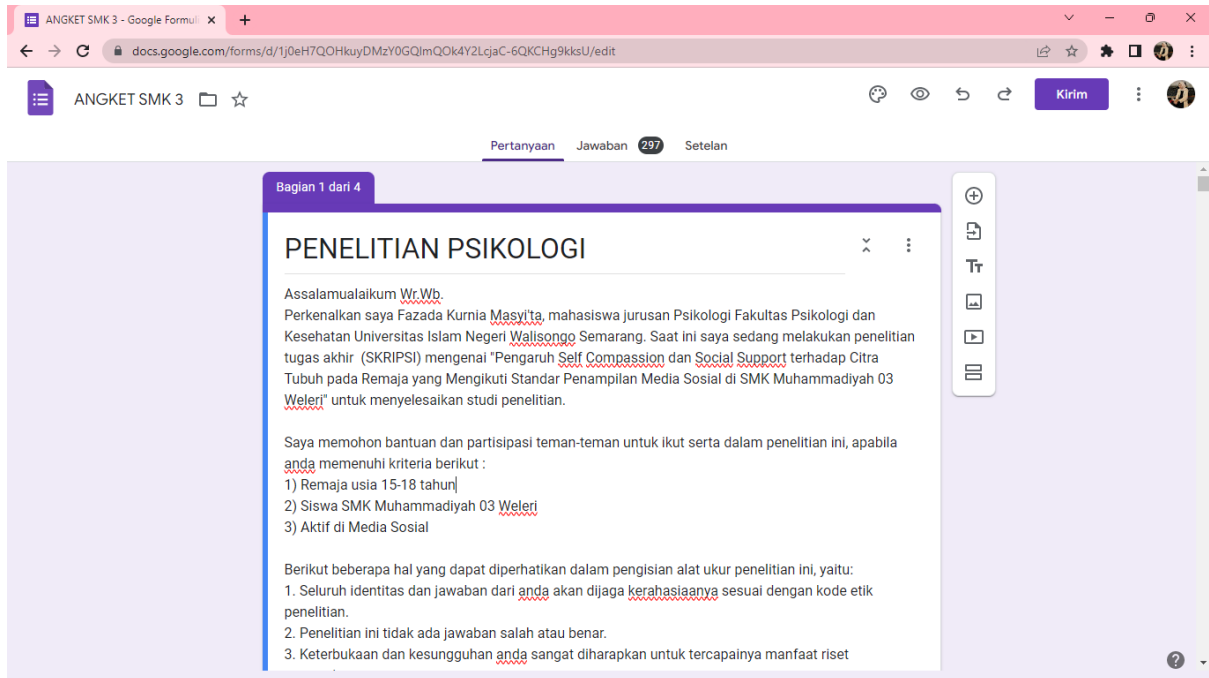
ANGKET SMK 3 - Google Formuli ×
+

docs.google.com/forms/d/1j0eH7QOHkuyDMzY0GQlmQOk4Y2LcjaC-6QKCHg9kksU/edit

ANGKET SMK 3

Kirim

Pertanyaan Jawaban 297 Setelan

Bagian 1 dari 4

PENELITIAN PSIKOLOGI

Assalamualaikum Wr.Wb.
Perkenalkan saya Fazada Kurnia Masyi'ta, mahasiswa jurusan Psikologi Fakultas Psikologi dan Kesehatan Universitas Islam Negeri Walisongo Semarang. Saat ini saya sedang melakukan penelitian tugas akhir (SKRIPSI) mengenai "Pengaruh Self Compassion dan Social Support terhadap Citra Tubuh pada Remaja yang Mengikuti Standar Penampilan Media Sosial di SMK Muhammadiyah 03 Weleri" untuk menyelesaikan studi penelitian.

Saya memohon bantuan dan partisipasi teman-teman untuk ikut serta dalam penelitian ini, apabila anda memenuhi kriteria berikut :
1) Remaja usia 15-18 tahun
2) Siswa SMK Muhammadiyah 03 Weleri
3) Aktif di Media Sosial

Berikut beberapa hal yang dapat diperhatikan dalam pengisian alat ukur penelitian ini, yaitu:
1. Seluruh identitas dan jawaban dari anda akan dijaga kerahasiaanya sesuai dengan kode etik penelitian.
2. Penelitian ini tidak ada jawaban salah atau benar.
3. Keterbukaan dan kesungguhan anda sangat diharapkan untuk tercapainya manfaat riset